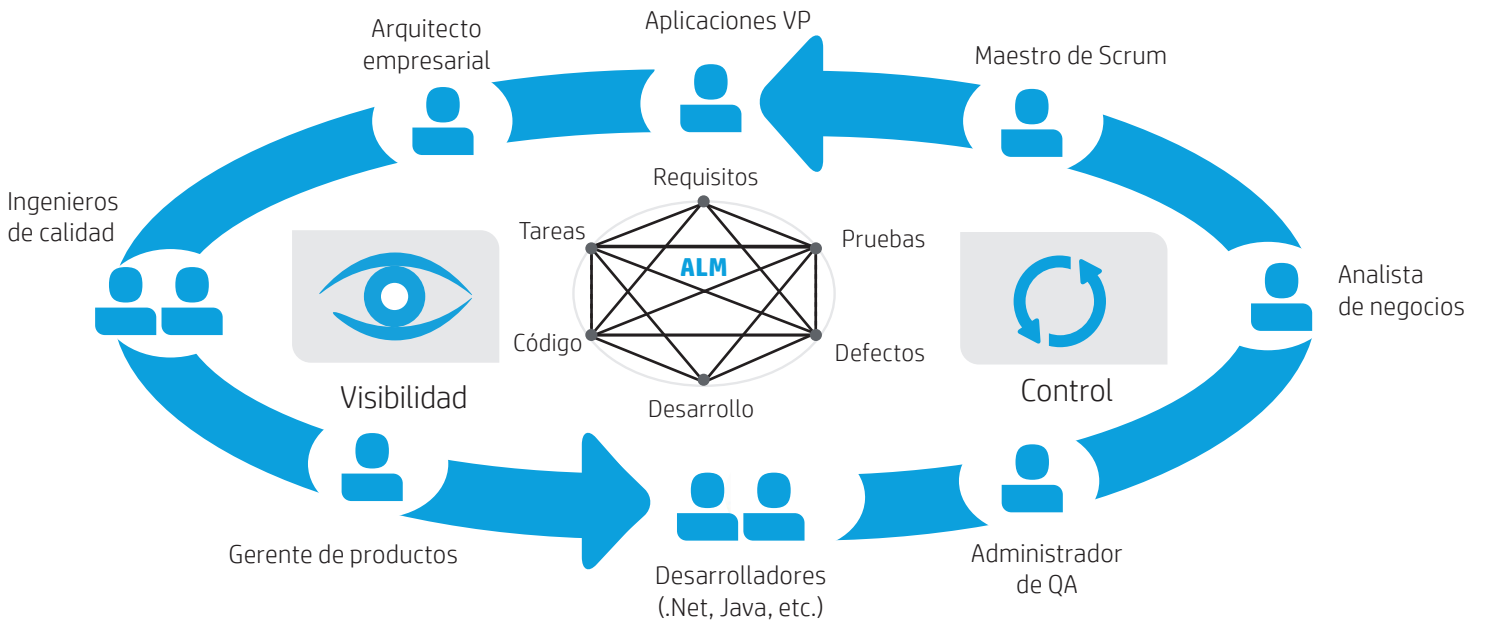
Arquitecto empresarial

Aplicaciones VP

Maestro de Scrum

Ingenieros de calidad

Requisitos

Tareas

Pruebas

ALM

Código

Defectos

Desarrollo

Analista de negocios

Visibilidad

Control

Gerente de productos

Desarrolladores (.Net, Java, etc.)

Administrador de QA